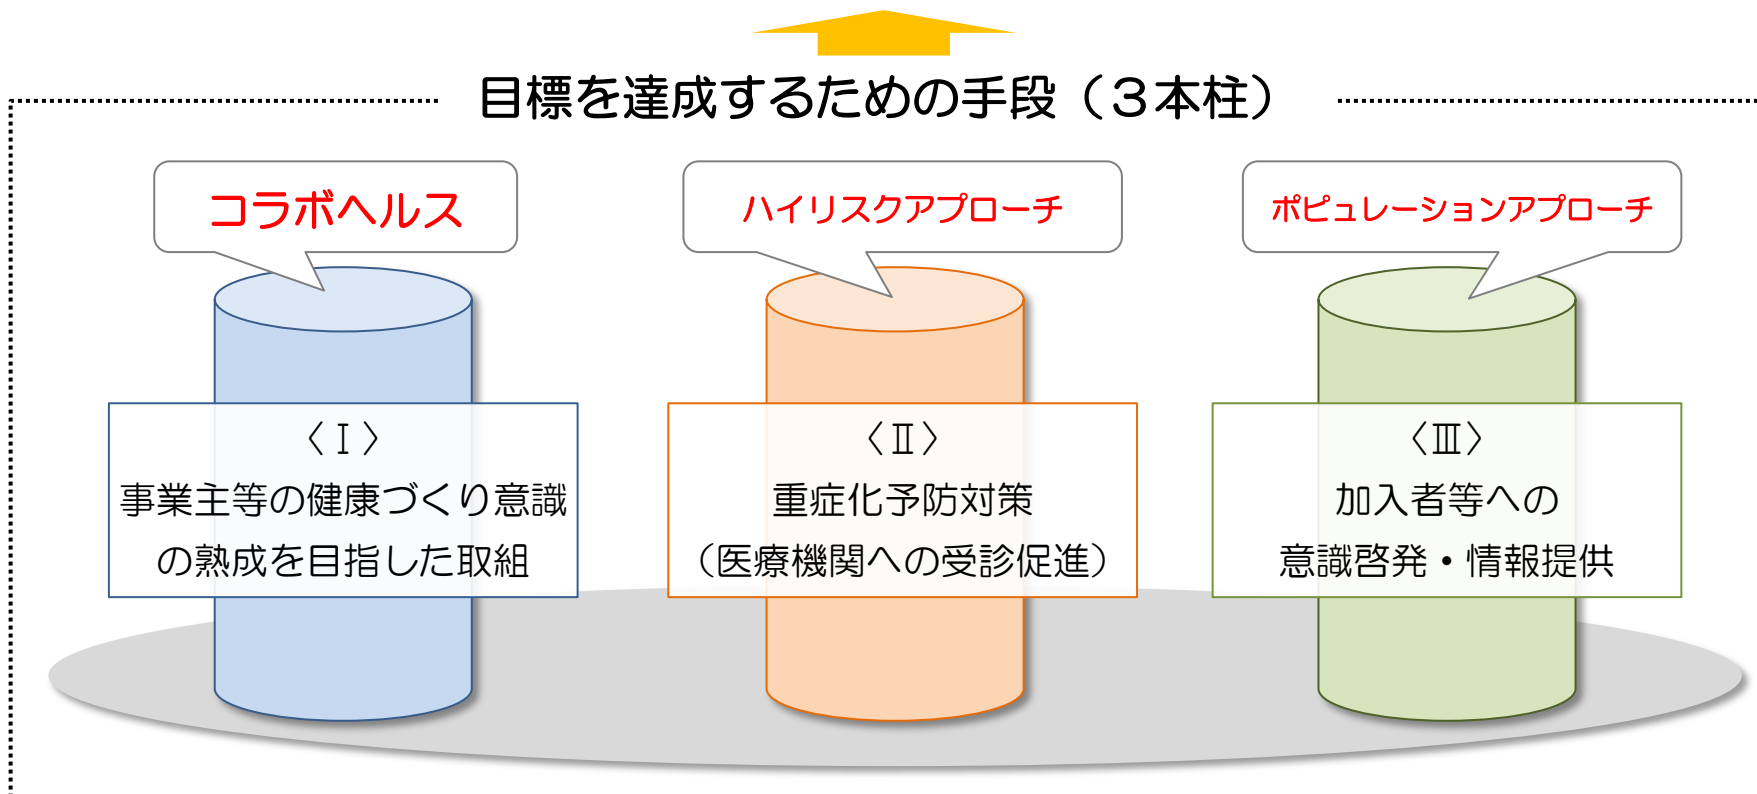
目標を達成するための手段（３本柱）

コラボヘルス

ハイリスクアプローチ

ポピュレーションアプローチ

〈Ⅰ〉
事業主等の健康づくり意識の熟成を目指した取組

〈Ⅱ〉
重症化予防対策
（医療機関への受診促進）

〈Ⅲ〉
加入者等への
意識啓発・情報提供